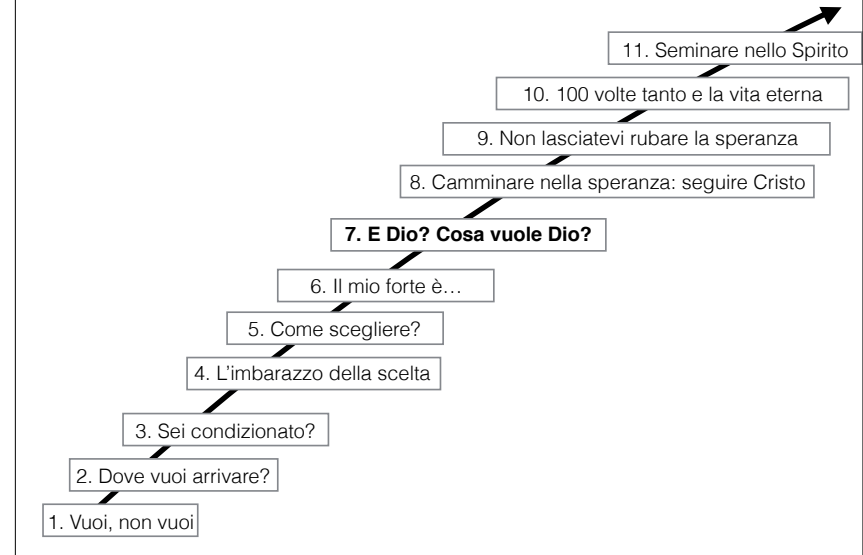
11. Seminare nello Spirito

10. 100 volte tanto e la vita eterna

9. Non lasciatevi rubare la speranza

8. Camminare nella speranza: seguire Cristo

**7. E Dio? Cosa vuole Dio?**

6. Il mio forte è…

5. Come scegliere?

4. L'imbarazzo della scelta

3. Sei condizionato?

2. Dove vuoi arrivare?

1. Vuoi, non vuoi